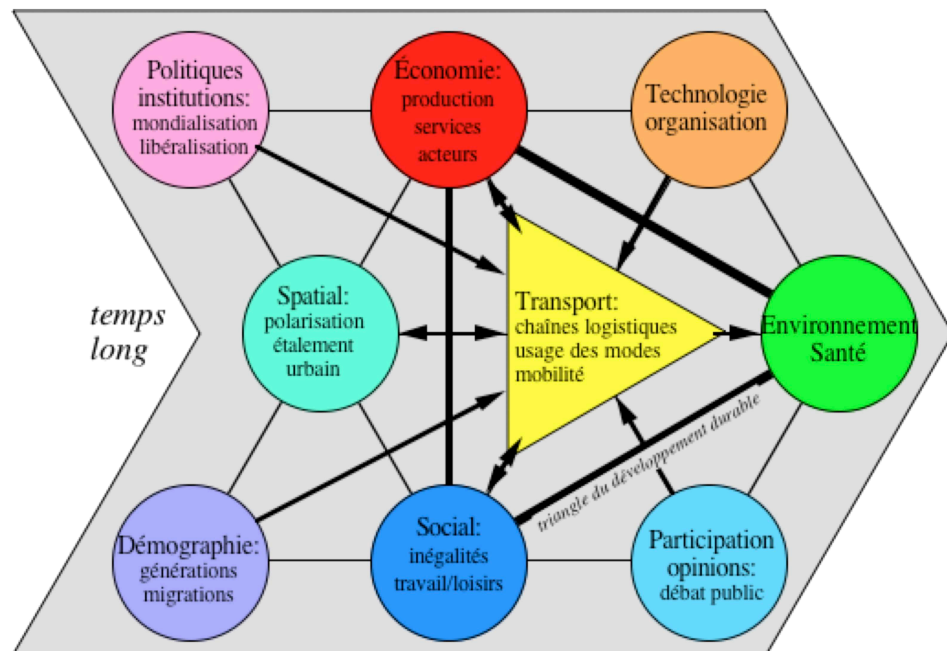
Politiques institutions: mondialisation libéralisation

Économie: production services acteurs

Technologie organisation

temps long

Spatial: polarisation étalement urbain

Transport: chaînes logistiques usage des modes mobilité

Environnement Santé

triangle du développement durable

Démographie: générations migrations

Social: inégalités travail/loisirs

Participation opinions: débat public